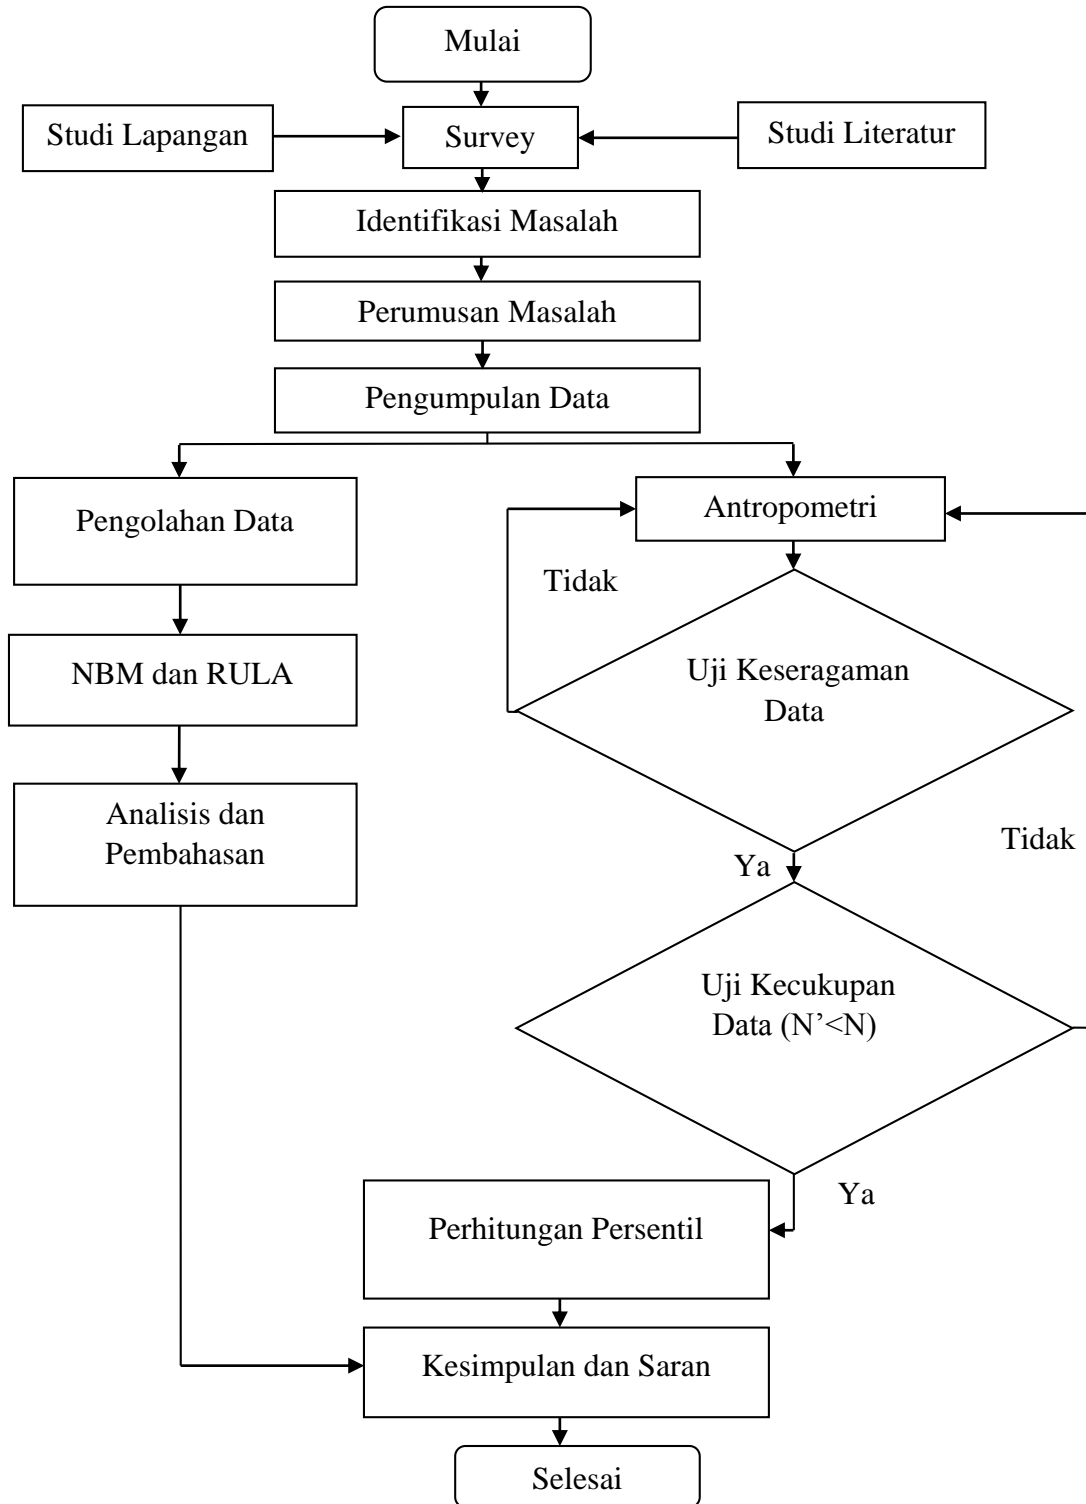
Mulai

Studi Lapangan

Survey

Studi Literatur

Identifikasi Masalah

Perumusan Masalah

Pengumpulan Data

Pengolahan Data

Antropometri

Tidak

Uji Keseragaman Data

NBM dan RULA

Analisis dan Pembahasan

Tidak

Ya

Uji Kecukupan Data (N’<N)

Ya

Perhitungan Persentil

Kesimpulan dan Saran

Selesai